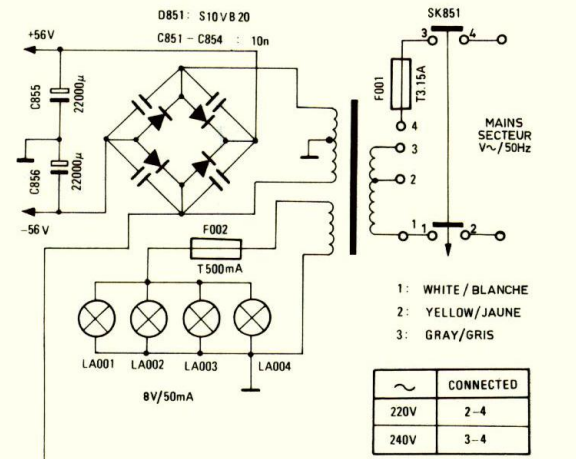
D851: S10VB20

C851 – C854 : 10n

+56V

C855

22000µ

C856

22000µ

-56V

SK851

3

4

F001

T3.15A

4

3

2

1

1

2

MAINS
SECTEUR
V~/50Hz

F002

T500mA

LA001

LA002

LA003

LA004

8V/50mA

1: WHITE / BLANCHE

2: YELLOW/JAUNE

3: GRAY/GRIS

| ~ | CONNECTED |
|---|---|
| 220V | 2–4 |
| 240V | 3–4 |